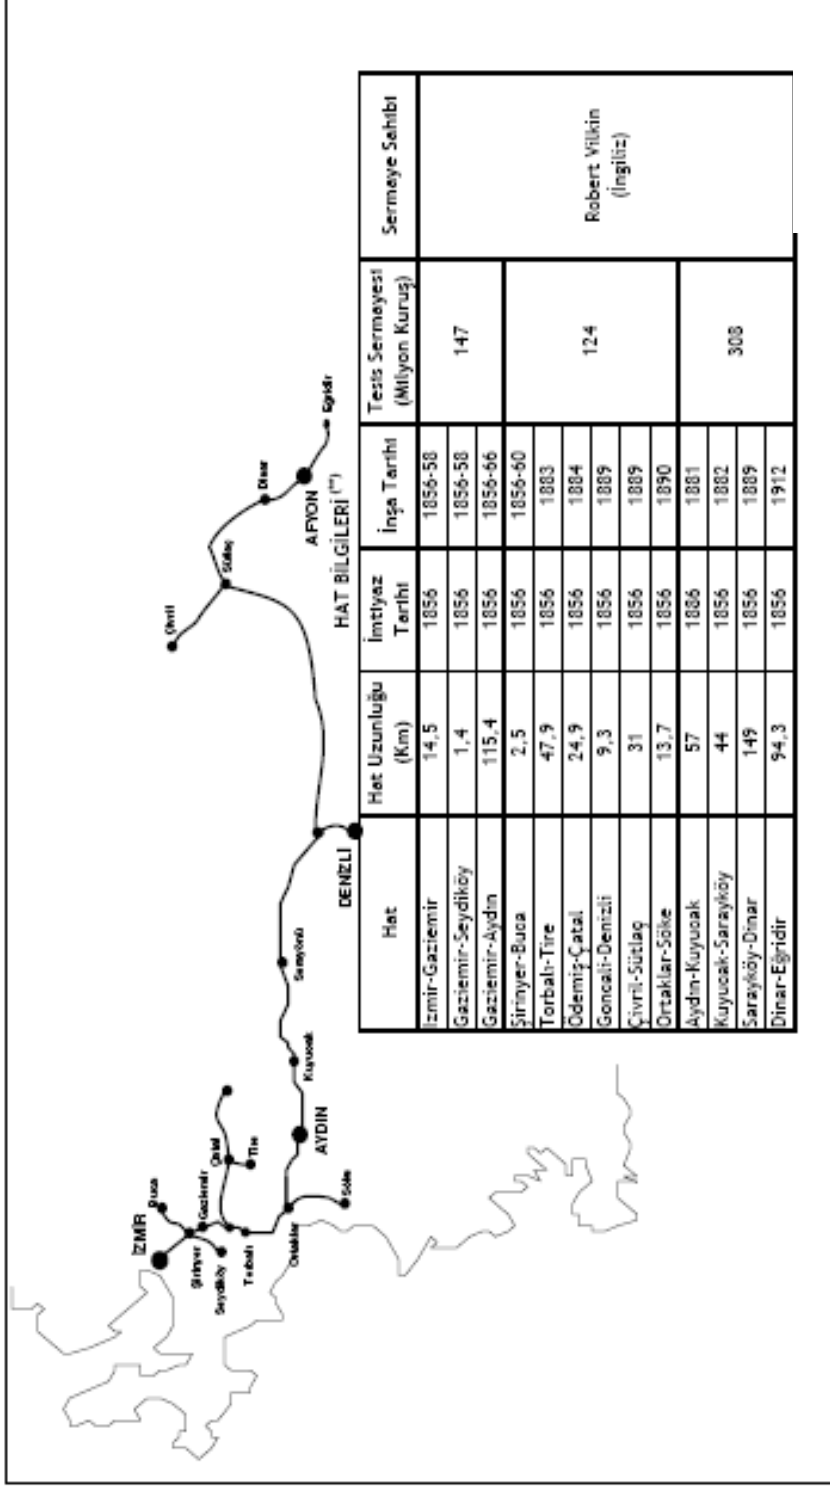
İZMİR
Buca
Gaziemir
Şirinyer
Seydiköy
Torbalı
Çatal
Tire
Ortaklar
Söke
AYDIN
Kuyucak
Sarayköy
DENİZLİ
Çivril
Sütlaç
Dinar
AFYON
Eğirdir

HAT BİLGİLERİ(**)

| Hat | Hat Uzunluğu (Km) | İmtiyaz Tarihi | İnşa Tarihi | Tesis Sermayesi (Milyon Kuruş) | Sermaye Sahibi |
|---|---|---|---|---|---|
| İzmir-Gaziemir | 14,5 | 1856 | 1856-58 | 147 | Robert Vilkin (İngiliz) |
| Gaziemir-Seydiköy | 1,4 | 1856 | 1856-58 | | |
| Gaziemir-Aydın | 115,4 | 1856 | 1856-66 | | |
| Şirinyer-Buca | 2,5 | 1856 | 1856-60 | 124 | |
| Torbalı-Tire | 47,9 | 1856 | 1883 | | |
| Ödemiş-Çatal | 24,9 | 1856 | 1884 | | |
| Goncalı-Denizli | 9,3 | 1856 | 1889 | | |
| Çivril-Sütlaç | 31 | 1856 | 1889 | | |
| Ortaklar-Söke | 13,7 | 1856 | 1890 | | |
| Aydın-Kuyucak | 57 | 1886 | 1881 | 308 | |
| Kuyucak-Sarayköy | 44 | 1856 | 1882 | | |
| Sarayköy-Dinar | 149 | 1856 | 1889 | | |
| Dinar-Eğirdir | 94,3 | 1856 | 1912 | | |